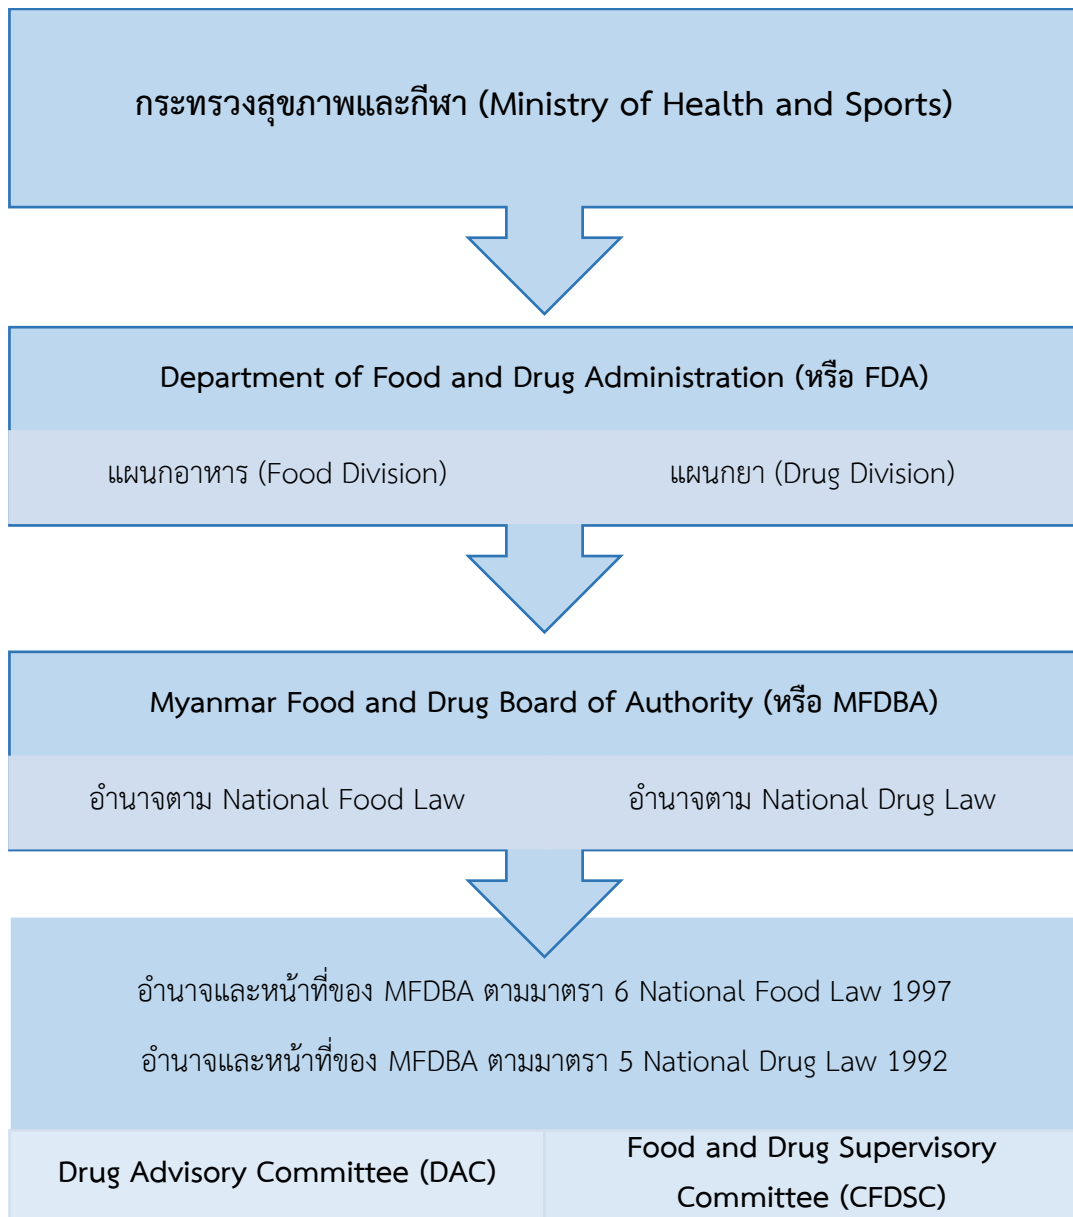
กระทรวงสุขภาพและกีฬา (Ministry of Health and Sports)

Department of Food and Drug Administration (หรือ FDA)

แผนกอาหาร (Food Division)

แผนกยา (Drug Division)

Myanmar Food and Drug Board of Authority (หรือ MFDBA)

อำนาจตาม National Food Law

อำนาจตาม National Drug Law

อำนาจและหน้าที่ของ MFDBA ตามมาตรา 6 National Food Law 1997

อำนาจและหน้าที่ของ MFDBA ตามมาตรา 5 National Drug Law 1992

Drug Advisory Committee (DAC)

Food and Drug Supervisory Committee (CFDSC)